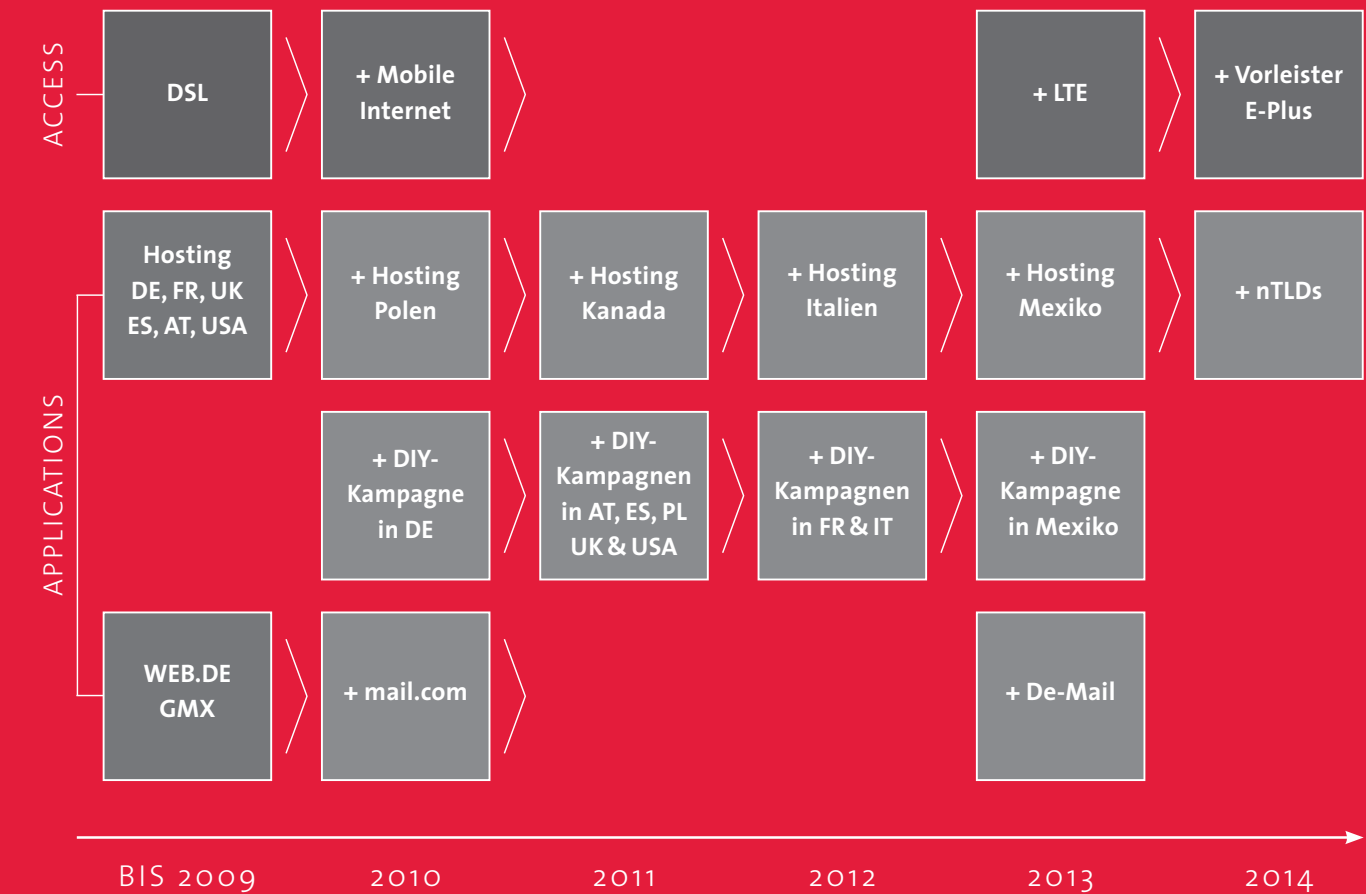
ACCESS

DSL

+ Mobile Internet

+ LTE

+ Vorleister E-Plus

APPLICATIONS

Hosting DE, FR, UK ES, AT, USA

+ Hosting Polen

+ Hosting Kanada

+ Hosting Italien

+ Hosting Mexiko

+ nTLDs

+ DIY-Kampagne in DE

+ DIY-Kampagnen in AT, ES, PL UK & USA

+ DIY-Kampagnen in FR & IT

+ DIY-Kampagne in Mexiko

WEB.DE GMX

+ mail.com

+ De-Mail

BIS 2009

2010

2011

2012

2013

2014